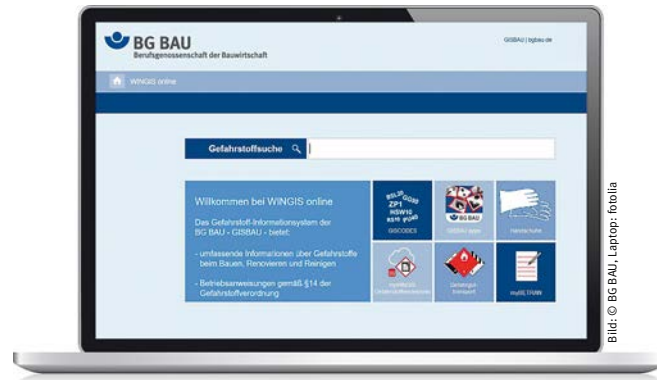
BG BAU
Berufsgenossenschaft der Bauwirtschaft

GISBAU | bgbau.de

WINGIS online

Gefahrstoffsuche

Willkommen bei WINGIS online

Das Gefahrstoff-Informationssystem der BG BAU - GISBAU - bietet:

- umfassende Informationen über Gefahrstoffe beim Bauen, Renovieren und Reinigen

- Betriebsanweisungen gemäß §14 der Gefahrstoffverordnung

ZP1
HSW10
GISCODES

BG BAU
GISBAU apps

Handschuhe

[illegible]

Gefahrgut transport

mySETTING

Bild: © BG BAU, Laptop: fotolia